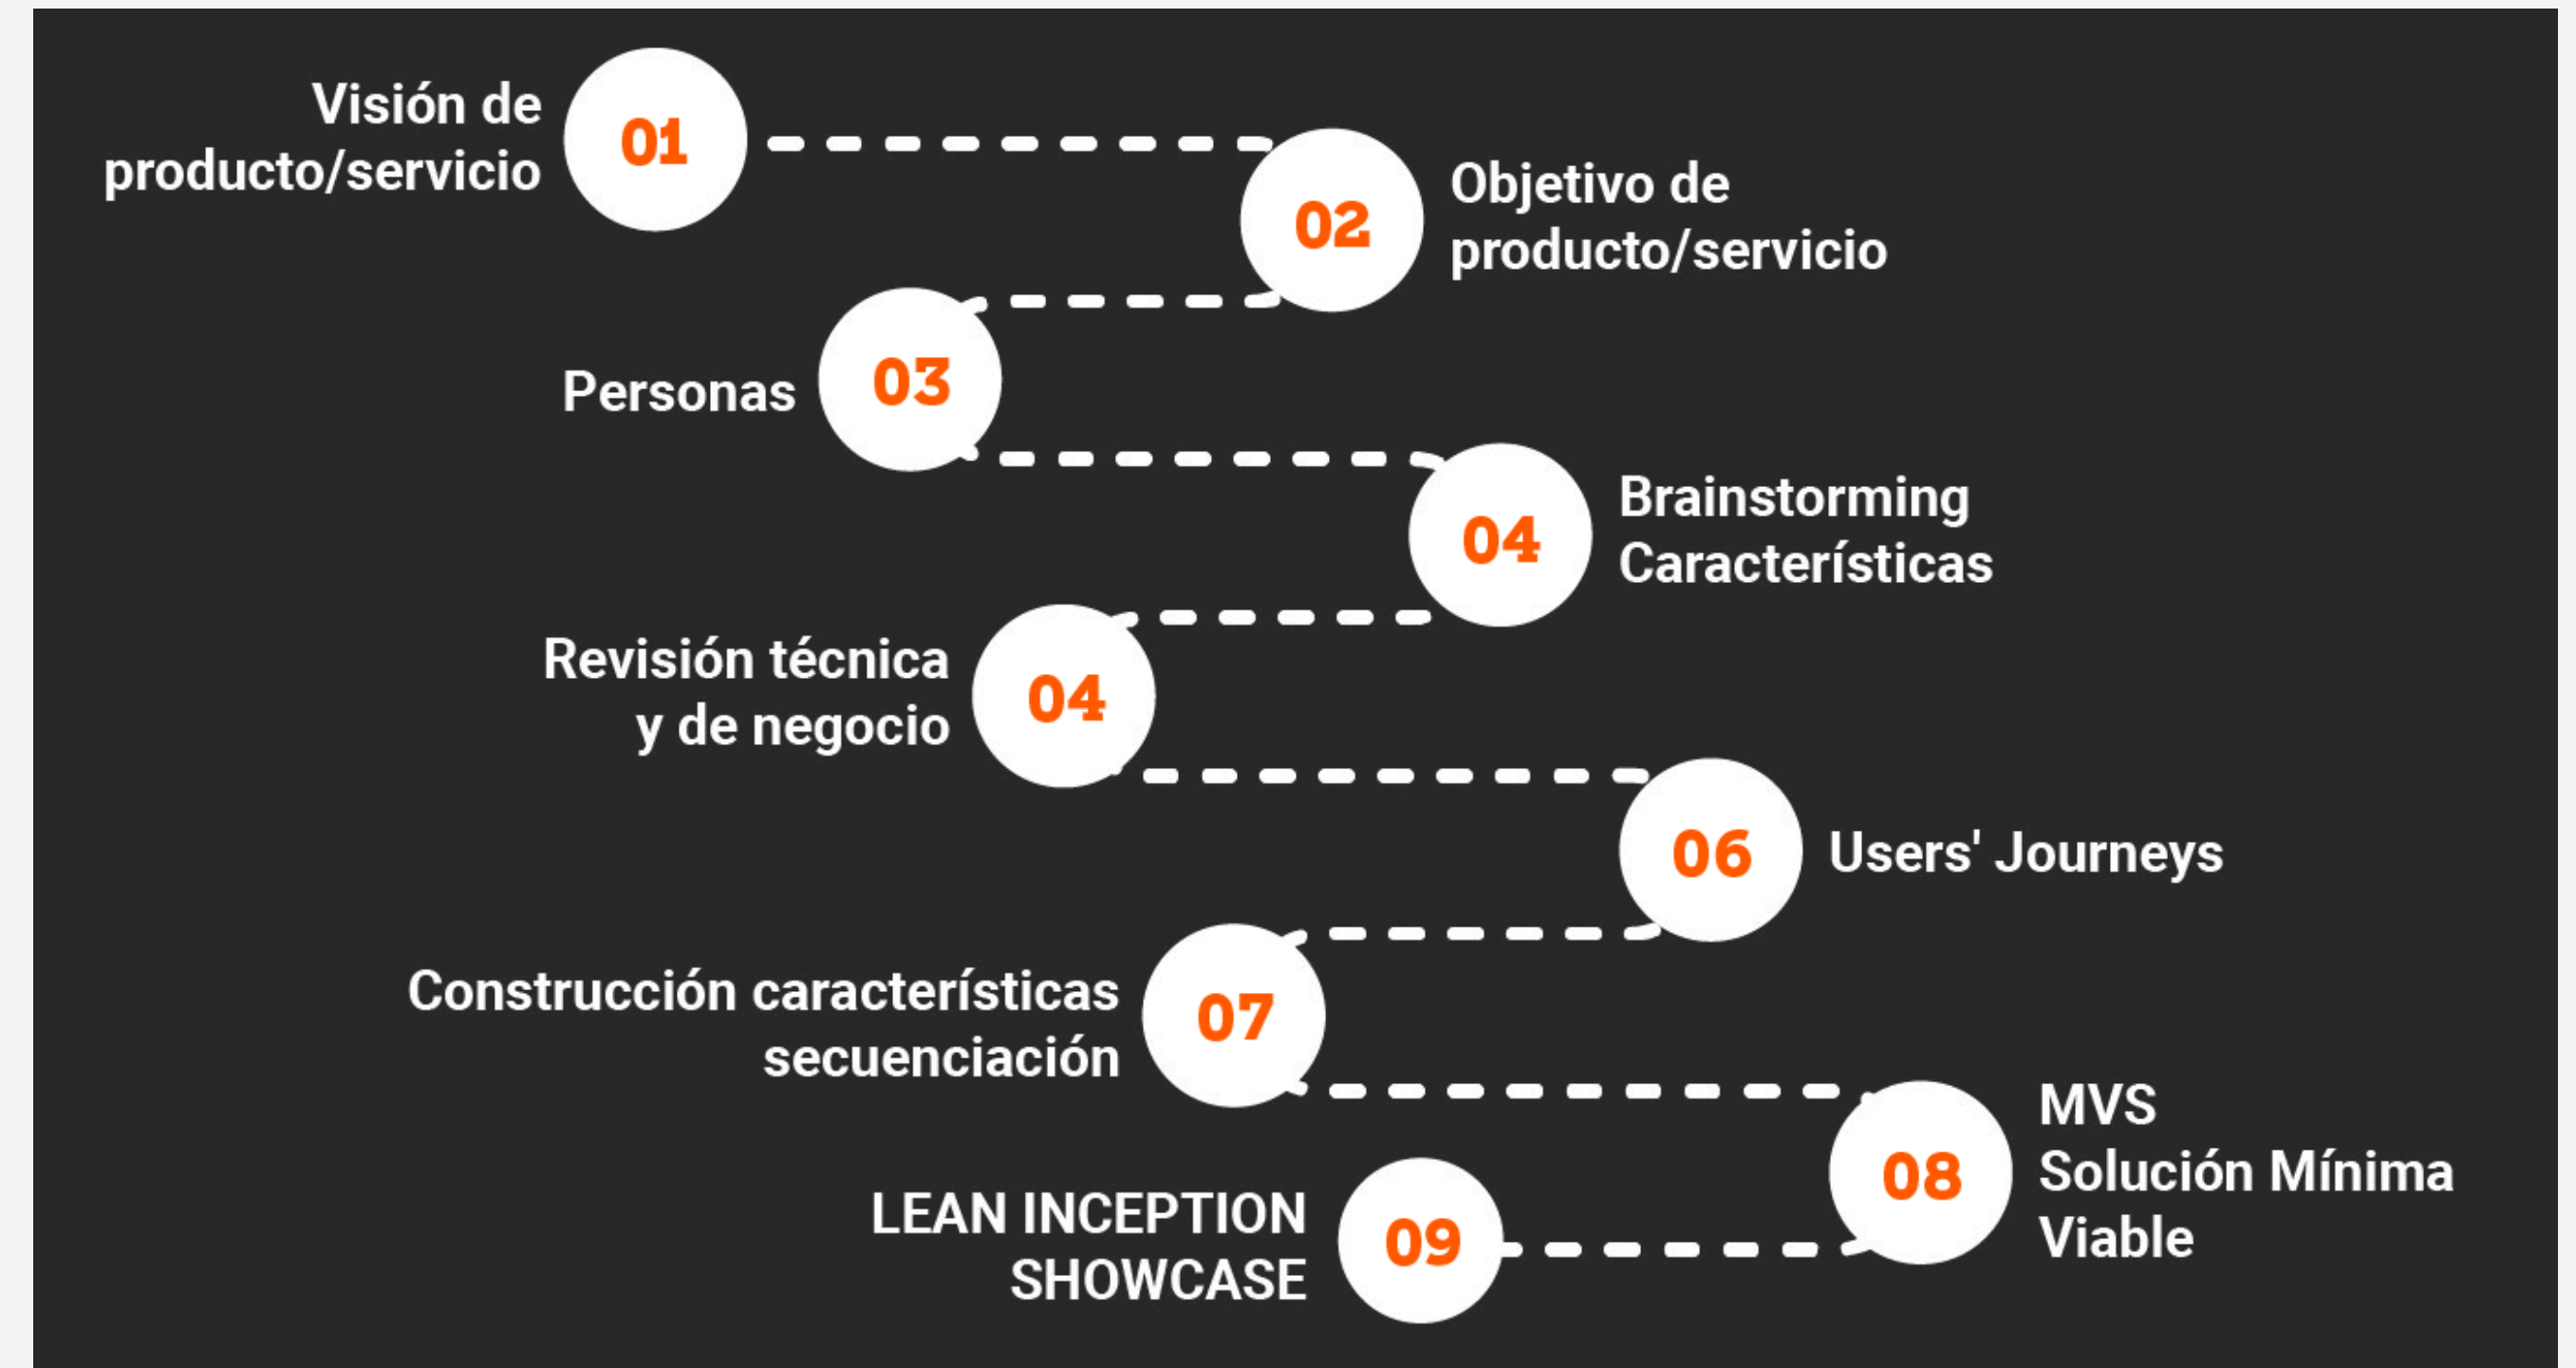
Visión de producto/servicio 01

02 Objetivo de producto/servicio

Personas 03

04 Brainstorming Características

Revisión técnica y de negocio 04

06 Users' Journeys

Construcción características secuenciación 07

08 MVS Solución Mínima Viable

LEAN INCEPTION SHOWCASE 09